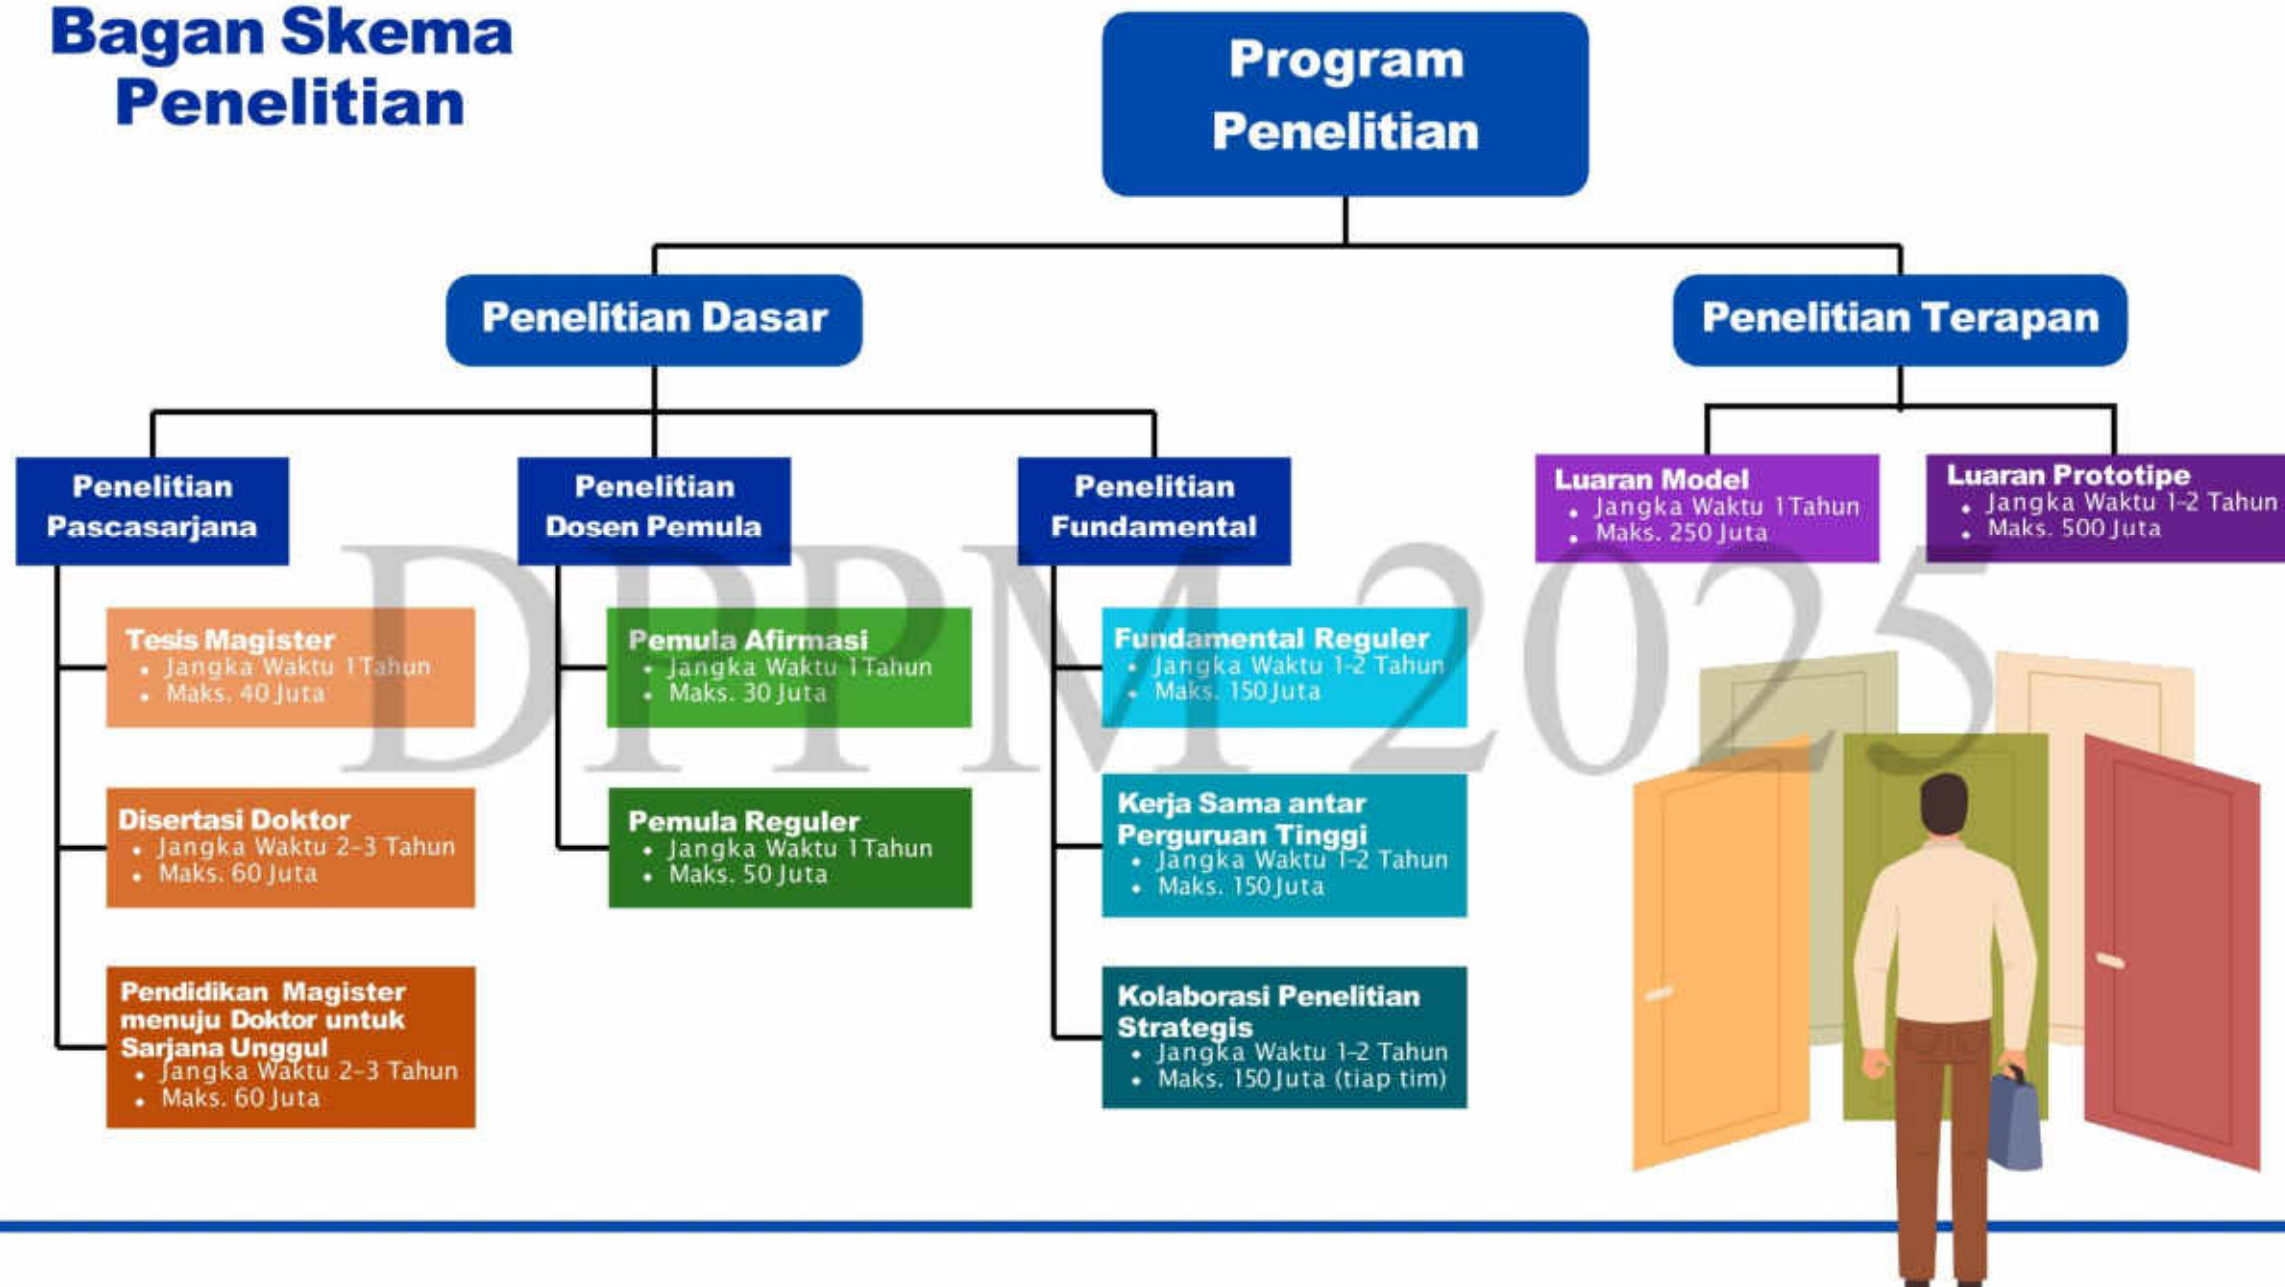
Bagan Skema Penelitian

Program Penelitian

Penelitian Dasar

Penelitian Terapan

Penelitian Pascasarjana

Penelitian Dosen Pemula

Penelitian Fundamental

Luaran Model
- Jangka Waktu 1 Tahun
- Maks. 250 Juta

Luaran Prototipe
- Jangka Waktu 1-2 Tahun
- Maks. 500 Juta

Tesis Magister
- Jangka Waktu 1 Tahun
- Maks. 40 Juta

Disertasi Doktor
- Jangka Waktu 2-3 Tahun
- Maks. 60 Juta

Pendidikan Magister menuju Doktor untuk Sarjana Unggul
- Jangka Waktu 2-3 Tahun
- Maks. 60 Juta

Pemula Afirmasi
- Jangka Waktu 1 Tahun
- Maks. 30 Juta

Pemula Reguler
- Jangka Waktu 1 Tahun
- Maks. 50 Juta

Fundamental Reguler
- Jangka Waktu 1-2 Tahun
- Maks. 150 Juta

Kerja Sama antar Perguruan Tinggi
- Jangka Waktu 1-2 Tahun
- Maks. 150 Juta

Kolaborasi Penelitian Strategis
- Jangka Waktu 1-2 Tahun
- Maks. 150 Juta (tiap tim)

DPPM 2025